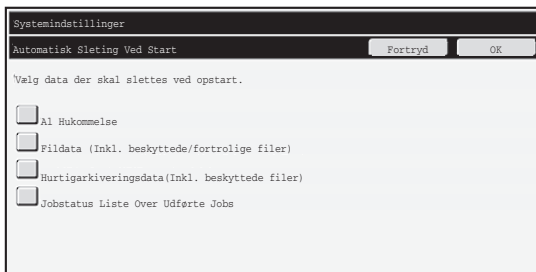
Systemindstillinger

Automatisk Sleting Ved Start

Fortryd

OK

Vælg data der skal slettes ved opstart.

Al Hukommelse

Fildata (Inkl. beskyttede/fortrolige filer)

Hurtigarkiveringsdata(Inkl. beskyttede filer)

Jobstatus Liste Over Udførte Jobs